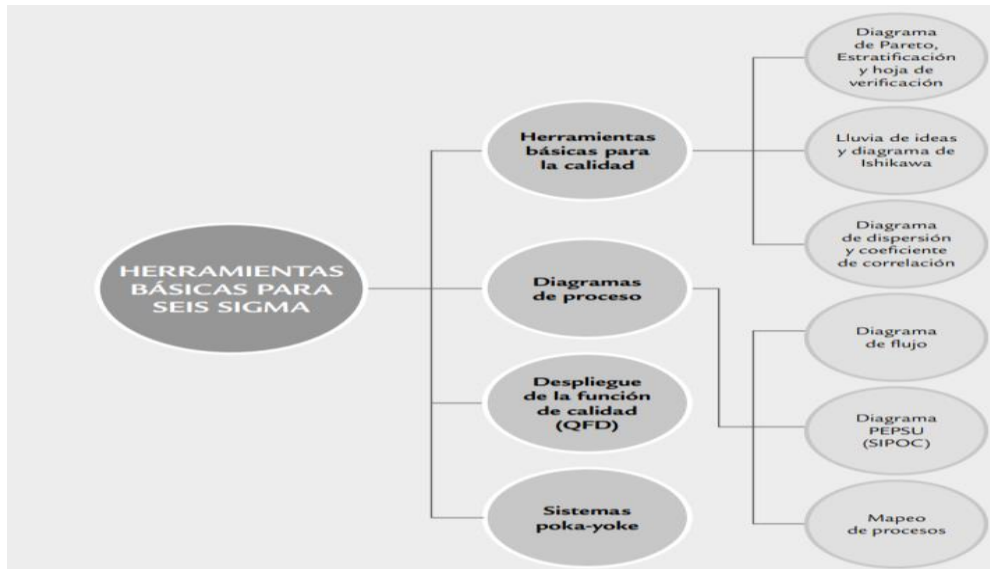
HERRAMIENTAS BÁSICAS PARA SEIS SIGMA

Herramientas básicas para la calidad

Diagrama de Pareto, Estratificación y hoja de verificación

Lluvia de ideas y diagrama de Ishikawa

Diagrama de dispersión y coeficiente de correlación

Diagramas de proceso

Diagrama de flujo

Diagrama PEPSU (SIPOC)

Mapeo de procesos

Despliegue de la función de calidad (QFD)

Sistemas poka-yoke